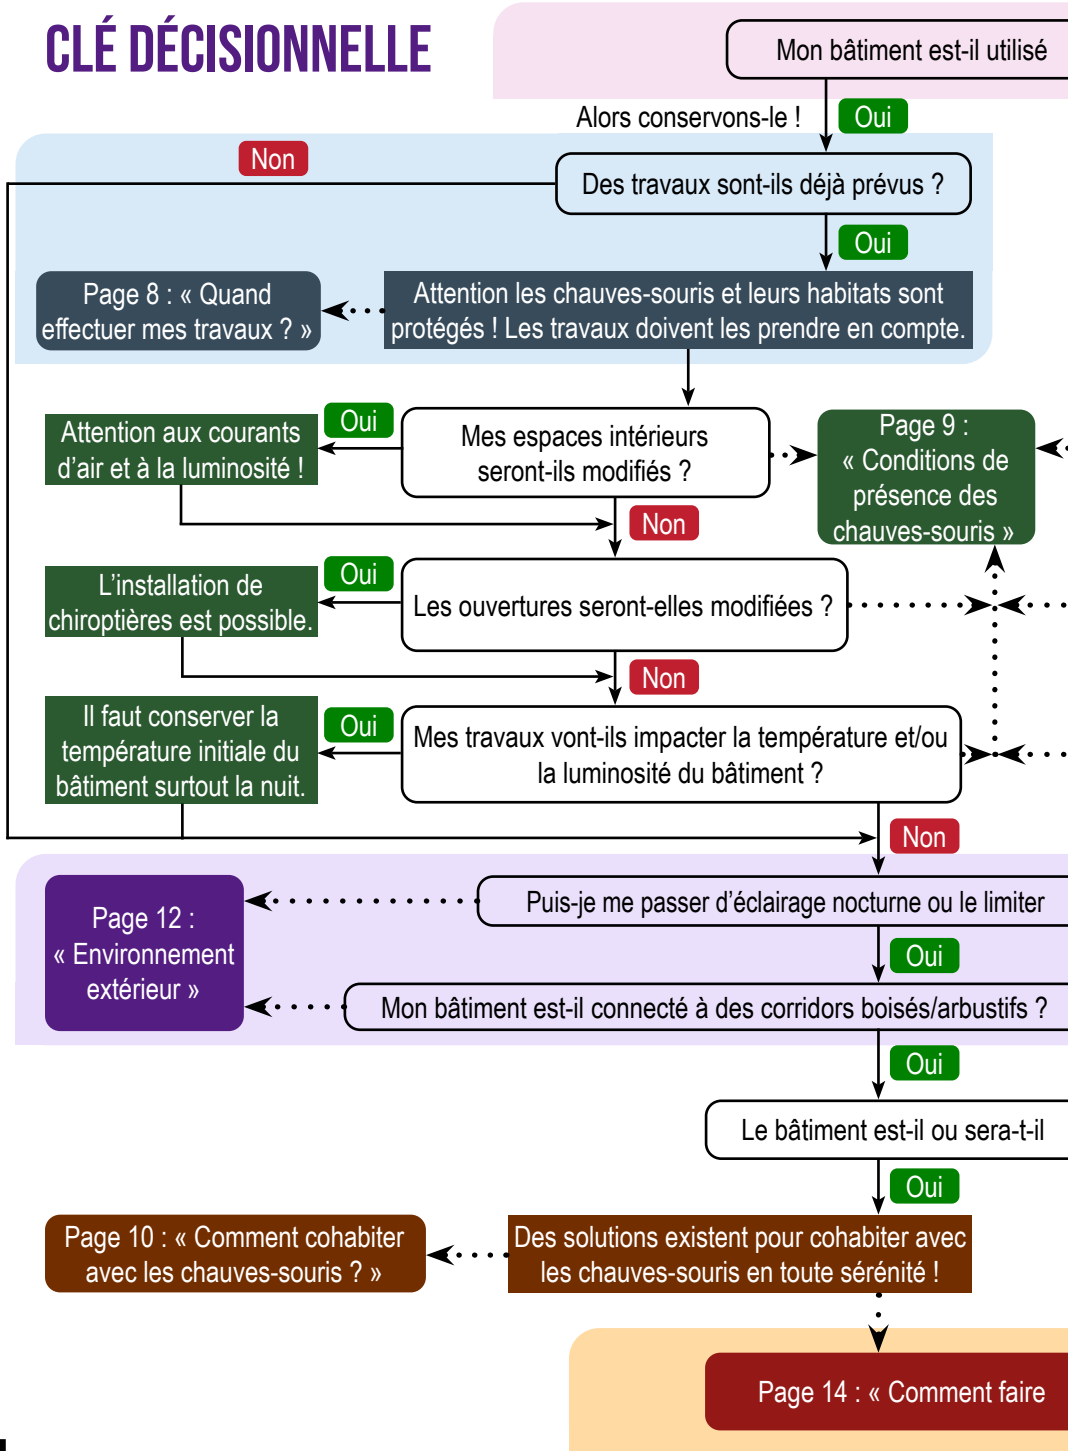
CLÉ DÉCISIONNELLE

Mon bâtiment est-il utilisé

Alors conservons-le !

Oui

Non

Des travaux sont-ils déjà prévus ?

Oui

Page 8 : « Quand effectuer mes travaux ? »

Attention les chauves-souris et leurs habitats sont protégés ! Les travaux doivent les prendre en compte.

Attention aux courants d'air et à la luminosité !

Oui

Mes espaces intérieurs seront-ils modifiés ?

Page 9 : « Conditions de présence des chauves-souris »

Non

L'installation de chiroptières est possible.

Oui

Les ouvertures seront-elles modifiées ?

Non

Il faut conserver la température initiale du bâtiment surtout la nuit.

Oui

Mes travaux vont-ils impacter la température et/ou la luminosité du bâtiment ?

Non

Page 12 : « Environnement extérieur »

Puis-je me passer d'éclairage nocturne ou le limiter

Oui

Mon bâtiment est-il connecté à des corridors boisés/arbustifs ?

Oui

Le bâtiment est-il ou sera-t-il

Oui

Page 10 : « Comment cohabiter avec les chauves-souris ? »

Des solutions existent pour cohabiter avec les chauves-souris en toute sérénité !

Page 14 : « Comment faire